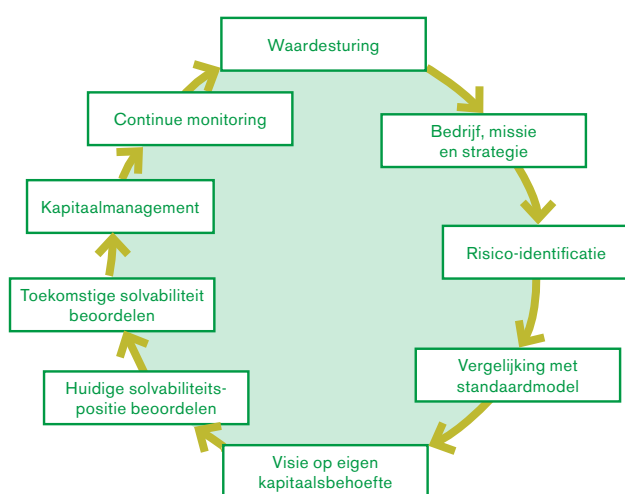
Waardesturing

Bedrijf, missie en strategie

Risico-identificatie

Vergelijking met standaardmodel

Visie op eigen kapitaalsbehoefte

Huidige solvabiliteitspositie beoordelen

Toekomstige solvabiliteit beoordelen

Kapitaalmanagement

Continue monitoring